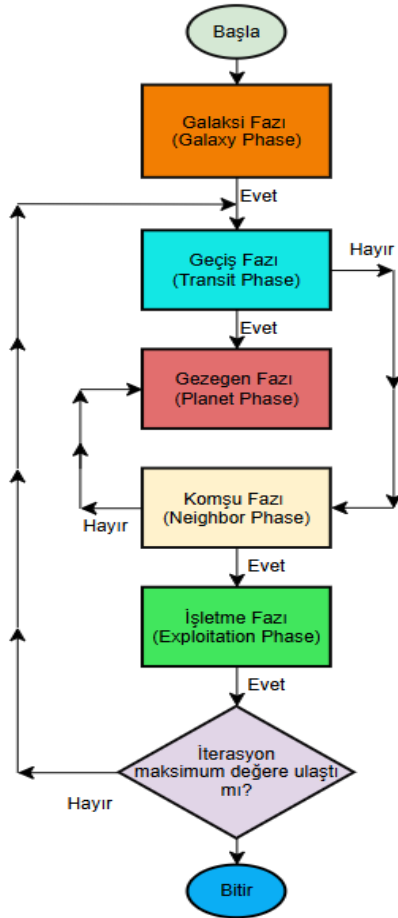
Başla

Galaksi Fazı
(Galaxy Phase)

Evet

Geçiş Fazı
(Transit Phase)

Hayır

Evet

Gezegen Fazı
(Planet Phase)

Komşu Fazı
(Neighbor Phase)

Hayır

Evet

İşletme Fazı
(Exploitation Phase)

Evet

İterasyon maksimum değere ulaştı mı?

Hayır

Bitir